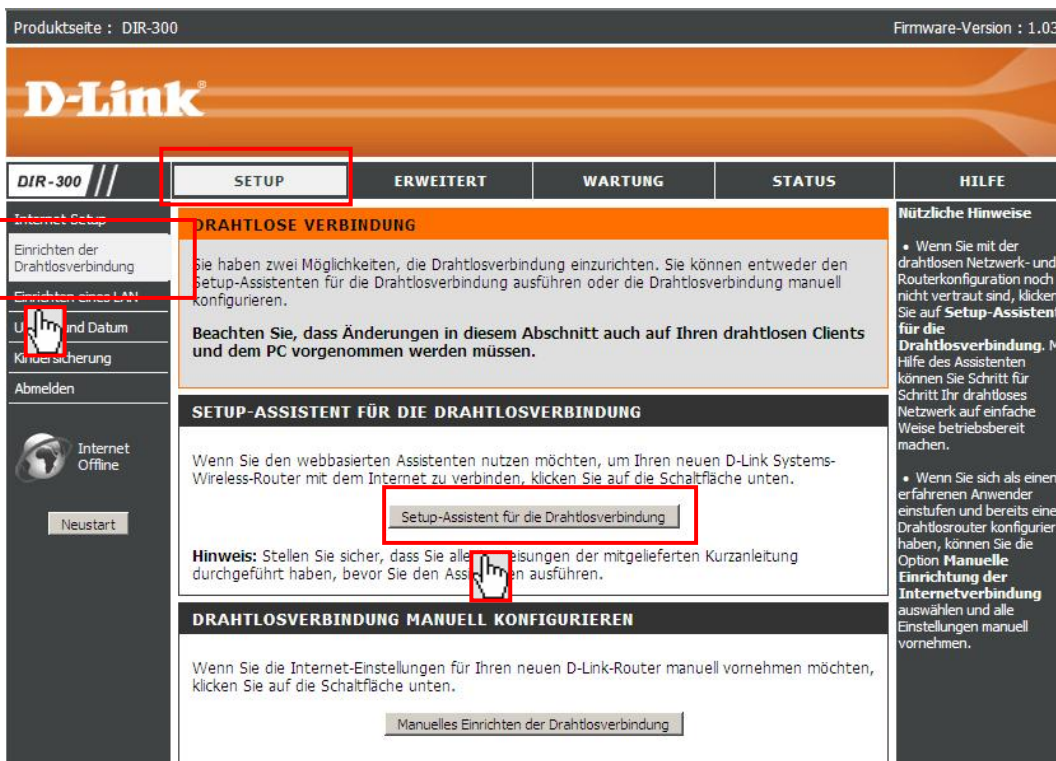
Produktseite : DIR-300

Firmware-Version : 1.03

D-Link

DIR-300

SETUP

ERWEITERT

WARTUNG

STATUS

HILFE

Internet Setup

Einrichten der Drahtlosverbindung

Einrichten eines LAN

U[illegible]nd Datum

Ki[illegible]sicherung

Abmelden

Internet Offline

Neustart

DRAHTLOSE VERBINDUNG

Sie haben zwei Möglichkeiten, die Drahtlosverbindung einzurichten. Sie können entweder den Setup-Assistenten für die Drahtlosverbindung ausführen oder die Drahtlosverbindung manuell konfigurieren.

Beachten Sie, dass Änderungen in diesem Abschnitt auch auf Ihren drahtlosen Clients und dem PC vorgenommen werden müssen.

SETUP-ASSISTENT FÜR DIE DRAHTLOSVERBINDUNG

Wenn Sie den webbasierten Assistenten nutzen möchten, um Ihren neuen D-Link Systems-Wireless-Router mit dem Internet zu verbinden, klicken Sie auf die Schaltfläche unten.

Setup-Assistent für die Drahtlosverbindung

Hinweis: Stellen Sie sicher, dass Sie alle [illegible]eisungen der mitgelieferten Kurzanleitung durchgeführt haben, bevor Sie den Ass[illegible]en ausführen.

DRAHTLOSVERBINDUNG MANUELL KONFIGURIEREN

Wenn Sie die Internet-Einstellungen für Ihren neuen D-Link-Router manuell vornehmen möchten, klicken Sie auf die Schaltfläche unten.

Manuelles Einrichten der Drahtlosverbindung

Nützliche Hinweise

• Wenn Sie mit der drahtlosen Netzwerk- und Routerkonfiguration noch nicht vertraut sind, klicken Sie auf Setup-Assistent für die Drahtlosverbindung. M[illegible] Hilfe des Assistenten können Sie Schritt für Schritt Ihr drahtloses Netzwerk auf einfache Weise betriebsbereit machen.

• Wenn Sie sich als einen erfahrenen Anwender einstufen und bereits eine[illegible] Drahtlosrouter konfigurier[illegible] haben, können Sie die Option Manuelle Einrichtung der Internetverbindung auswählen und alle Einstellungen manuell vornehmen.